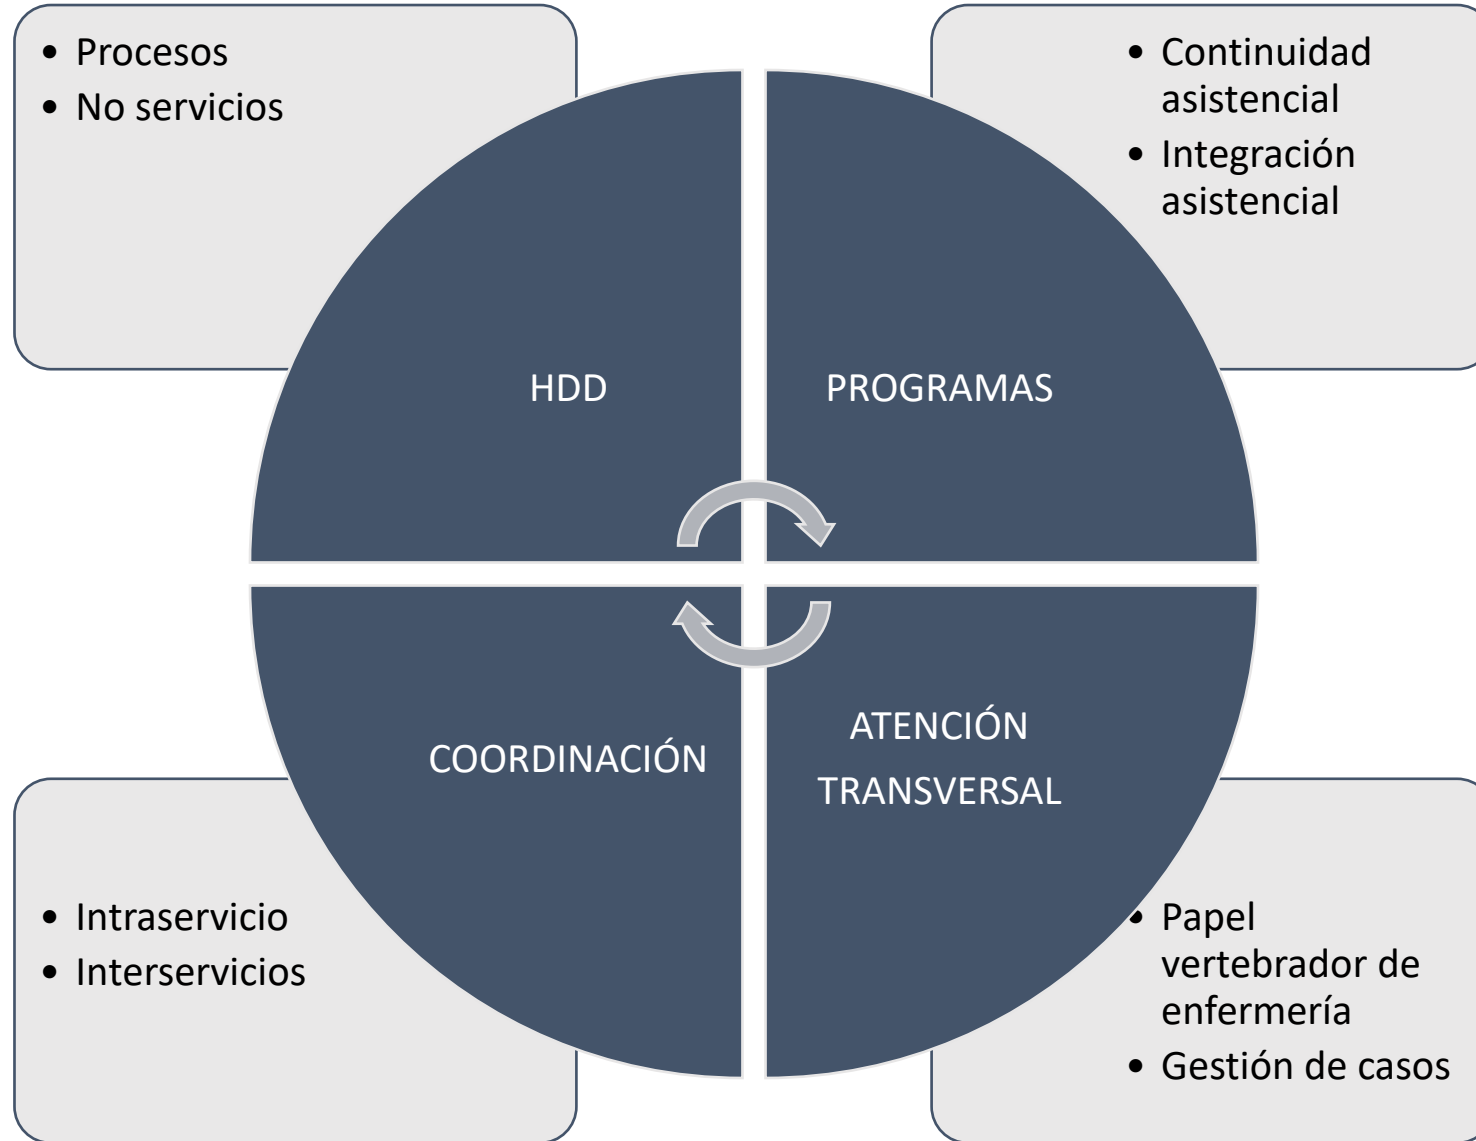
• Procesos
• No servicios

• Continuidad asistencial
• Integración asistencial

HDD

PROGRAMAS

COORDINACIÓN

ATENCIÓN TRANSVERSAL

• Intraservicio
• Interservicios

• Papel vertebrador de enfermería
• Gestión de casos